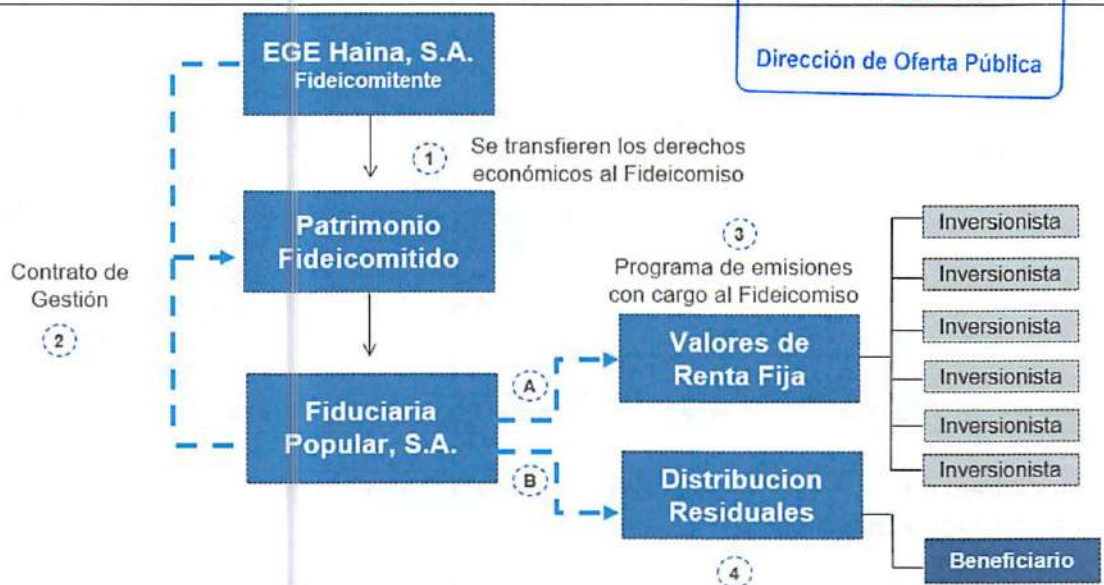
EGE Haina, S.A.
Fideicomitente

Dirección de Oferta Pública

1 Se transfieren los derechos económicos al Fideicomiso

Patrimonio Fideicomitido

Contrato de Gestión

2

3 Programa de emisiones con cargo al Fideicomiso

Inversionista
Inversionista
Inversionista
Inversionista
Inversionista
Inversionista

Fiduciaria Popular, S.A.

A

Valores de Renta Fija

B

Distribucion Residuales

Beneficiario

4